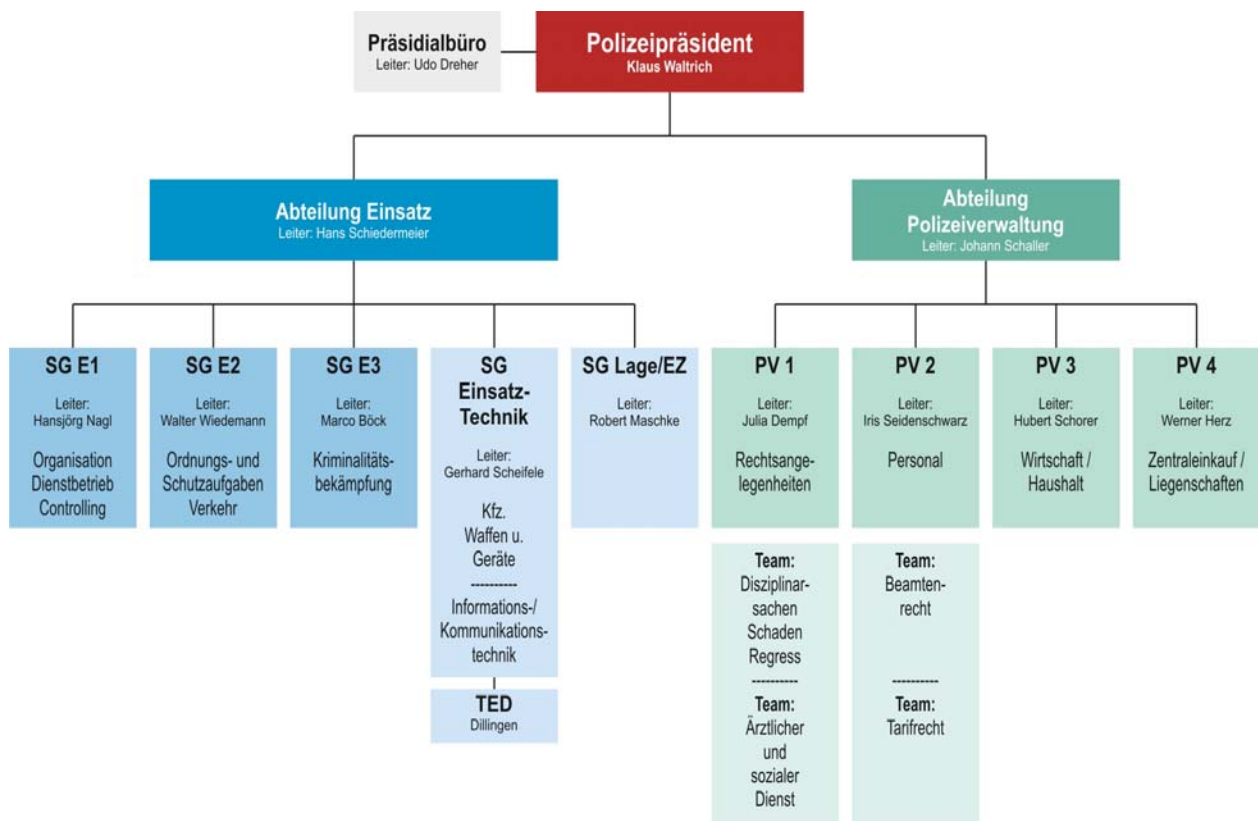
Präsidialbüro
Leiter: Udo Dreher

Polizeipräsident
Klaus Waltrich

Abteilung Einsatz
Leiter: Hans Schiedermeier

Abteilung Polizeiverwaltung
Leiter: Johann Schaller

SG E1
Leiter: Hansjörg Nagl
Organisation Dienstbetrieb Controlling

SG E2
Leiter: Walter Wiedemann
Ordnungs- und Schutzaufgaben Verkehr

SG E3
Leiter: Marco Böck
Kriminalitätsbekämpfung

SG Einsatz-Technik
Leiter: Gerhard Scheifele
Kfz. Waffen u. Geräte
----------
Informations-/ Kommunikationstechnik

TED
Dillingen

SG Lage/EZ
Leiter: Robert Maschke

PV 1
Leiter: Julia Dempf
Rechtsangelegenheiten

Team: Disziplinarsachen Schaden Regress
----------
Team: Ärztlicher und sozialer Dienst

PV 2
Leiter: Iris Seidenschwarz
Personal

Team: Beamtenrecht
----------
Team: Tarifrecht

PV 3
Leiter: Hubert Schorer
Wirtschaft / Haushalt

PV 4
Leiter: Werner Herz
Zentraleinkauf / Liegenschaften